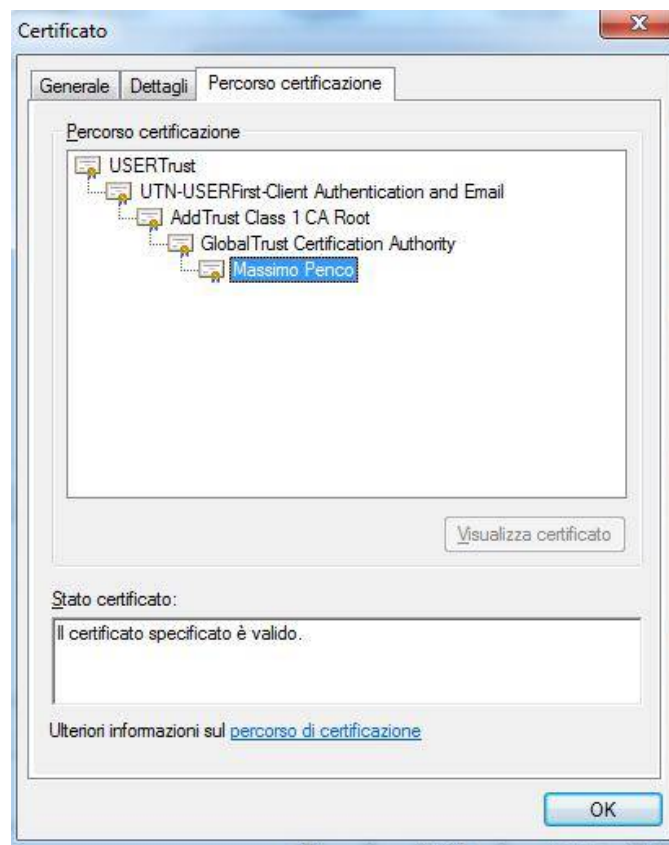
Certificato

Generale | Dettagli | Percorso certificazione

Percorso certificazione

USERTrust
UTN-USERFirst-Client Authentication and Email
AddTrust Class 1 CA Root
GlobalTrust Certification Authority
Massimo Penco

Visualizza certificato

Stato certificato:

Il certificato specificato è valido.

Ulteriori informazioni sul percorso di certificazione

OK